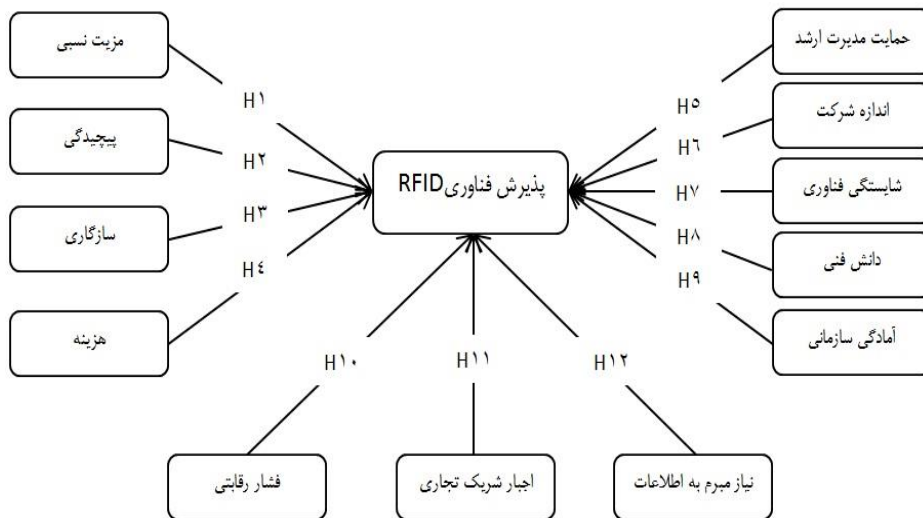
مزیت نسبی

H۱

پیچیدگی

H۲

سازگاری

H۳

H٤

هزینه

پذیرش فناوریRFID

حمایت مدیریت ارشد

H٥

اندازه شرکت

H٦

شایستگی فناوری

H۷

H۸

دانش فنی

H۹

آمادگی سازمانی

H۱۰

H۱۱

H۱۲

فشار رقابتی

اجبار شریک تجاری

نیاز مبرم به اطلاعات